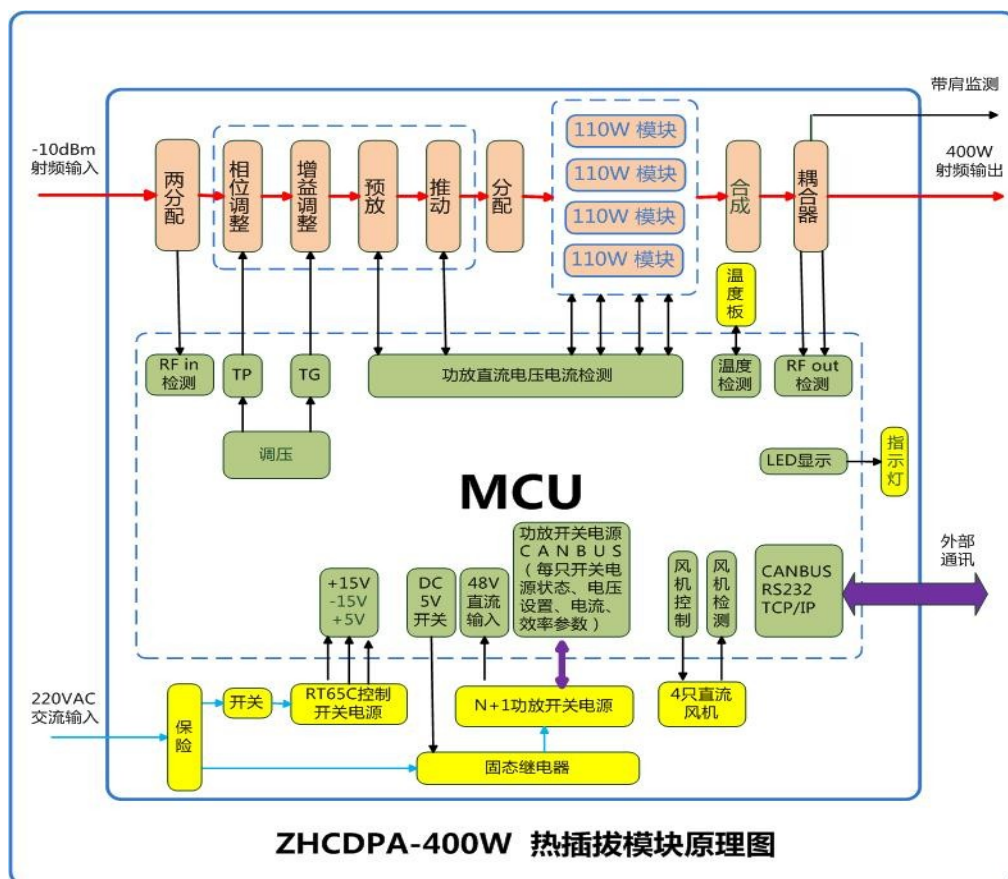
带肩监测

-10dBm
射频输入

两分配

相位调整

增益调整

预放

推动

分配

110W 模块

110W 模块

110W 模块

110W 模块

合成

耦合器

400W
射频输出

温度板

RF in
检测

TP

TG

功放直流电压电流检测

温度
检测

RF out
检测

调压

LED显示

指示灯

MCU

功放开关电源 CANBUS （每只开关电源状态、电压设置、电流、效率参数）

+15V
-15V
+5V

DC
5V
开关

48V
直流
输入

风机控制

风机检测

CANBUS
RS232
TCP/IP

外部
通讯

220VAC
交流输入

保险

开关

RT65C控制
开关电源

N+1功放开关电源

4只直流
风机

固态继电器

ZHCDPA-400W 热插拔模块原理图